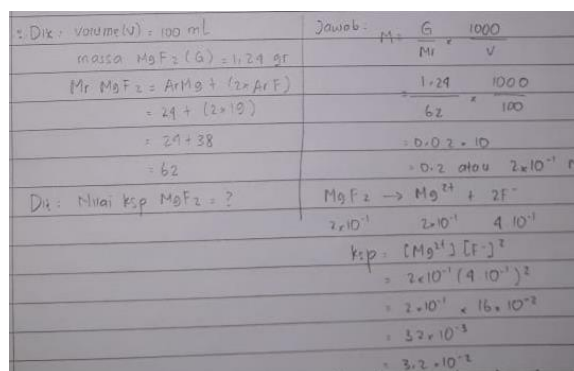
: Dik : Volume (V) = 100 mL

massa $MgF_2$ (G) = 1,24 gr

Mr $MgF_2$ = ArMg + (2 × ArF)

= 24 + (2 × 19)

= 24 + 38

= 62

Dit : Nilai ksp $MgF_2$ = ?

Jawab : $M = \frac{G}{Mr} \times \frac{1000}{V}$

$= \frac{1,24}{62} \times \frac{1000}{100}$

= 0,02 × 10

= 0,2 atau $2 \times 10^{-1}$ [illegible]

$MgF_2 \rightarrow Mg^{2+} + 2F^-$

$2 \times 10^{-1}$ $2 \times 10^{-1}$ $4 \cdot 10^{-1}$

ksp = $[Mg^{2+}][F^-]^2$

= $2 \times 10^{-1} (4 \cdot 10^{-1})^2$

= $2 \cdot 10^{-1} \times 16 \times 10^{-2}$

= $32 \times 10^{-3}$

= $3,2 \times 10^{-2}$